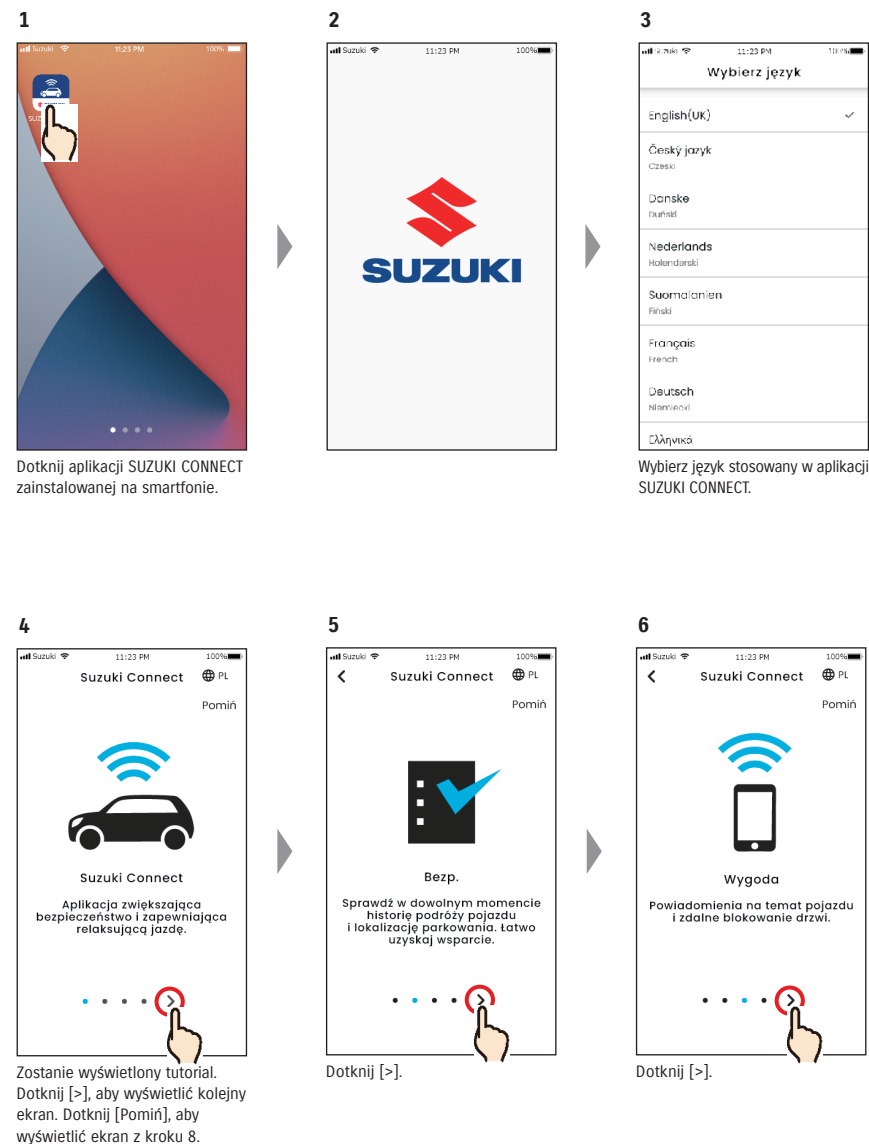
1

Suzuki 11:23 PM 100%

SUZ

Dotknij aplikacji SUZUKI CONNECT zainstalowanej na smartfonie.

2

Suzuki 11:23 PM 100%

SUZUKI

3

Suzuki 11:23 PM 100%

Wybierz język

English(UK)

Český jazyk
Czeski

Danske
Duński

Nederlands
Holenderski

Suomalanien
Fiński

Français
French

Deutsch
Niemiecki

Ελληνικά

Wybierz język stosowany w aplikacji SUZUKI CONNECT.

4

Suzuki 11:23 PM 100%

Suzuki Connect PL

Pomiń

Suzuki Connect

Aplikacja zwiększająca bezpieczeństwo i zapewniająca relaksującą jazdę.

Zostanie wyświetlony tutorial. Dotknij [>], aby wyświetlić kolejny ekran. Dotknij [Pomiń], aby wyświetlić ekran z kroku 8.

5

Suzuki 11:23 PM 100%

Suzuki Connect PL

Pomiń

Bezp.

Sprawdź w dowolnym momencie historię podróży pojazdu i lokalizację parkowania. Łatwo uzyskaj wsparcie.

Dotknij [>].

6

Suzuki 11:23 PM 100%

Suzuki Connect PL

Pomiń

Wygoda

Powiadomienia na temat pojazdu i zdalne blokowanie drzwi.

Dotknij [>].